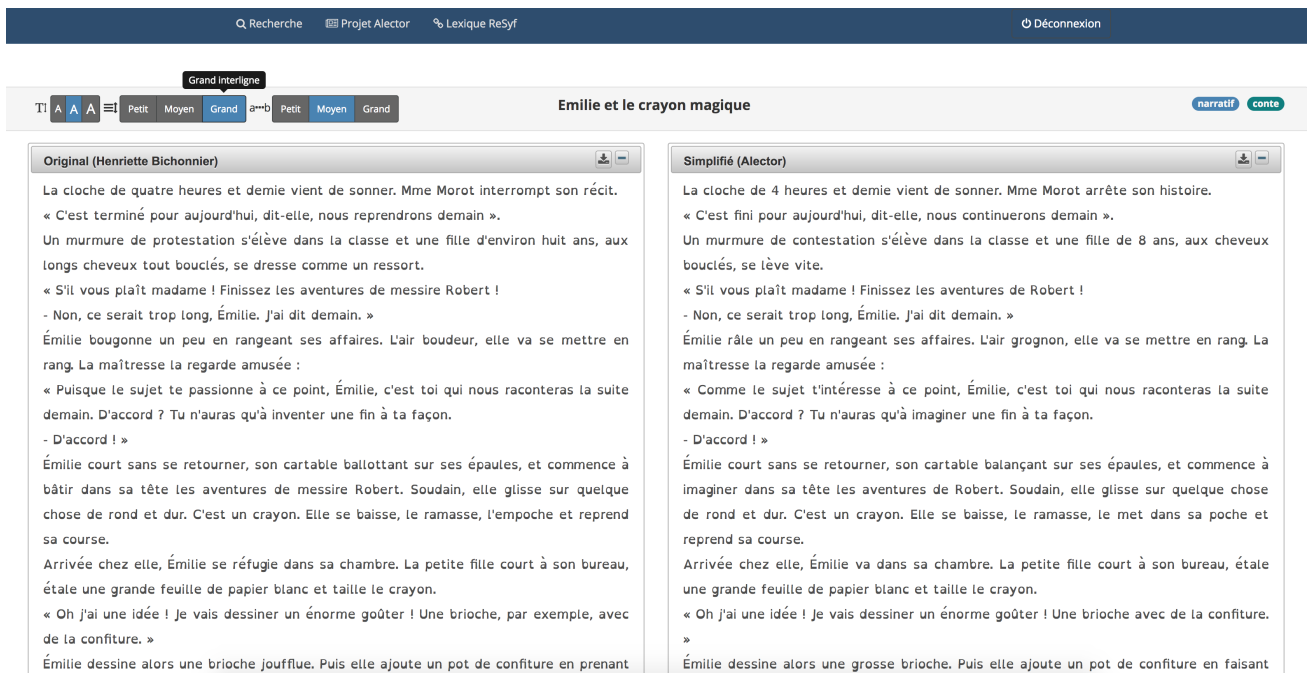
Recherche Projet Alector Lexique ReSyf Déconnexion

Grand interligne

TI A A A Petit Moyen Grand a↔b Petit Moyen Grand

Emilie et le crayon magique

narratif conte

Original (Henriette Bichonnier)

La cloche de quatre heures et demie vient de sonner. Mme Morot interrompt son récit.
« C'est terminé pour aujourd'hui, dit-elle, nous reprendrons demain ».
Un murmure de protestation s'élève dans la classe et une fille d'environ huit ans, aux longs cheveux tout bouclés, se dresse comme un ressort.
« S'il vous plaît madame ! Finissez les aventures de messire Robert !
- Non, ce serait trop long, Émilie. J'ai dit demain. »
Émilie bougonne un peu en rangeant ses affaires. L'air boudeur, elle va se mettre en rang. La maîtresse la regarde amusée :
« Puisque le sujet te passionne à ce point, Émilie, c'est toi qui nous raconteras la suite demain. D'accord ? Tu n'auras qu'à inventer une fin à ta façon.
- D'accord ! »
Émilie court sans se retourner, son cartable ballottant sur ses épaules, et commence à bâtir dans sa tête les aventures de messire Robert. Soudain, elle glisse sur quelque chose de rond et dur. C'est un crayon. Elle se baisse, le ramasse, l'empoche et reprend sa course.
Arrivée chez elle, Émilie se réfugie dans sa chambre. La petite fille court à son bureau, étale une grande feuille de papier blanc et taille le crayon.
« Oh j'ai une idée ! Je vais dessiner un énorme goûter ! Une brioche, par exemple, avec de la confiture. »
Émilie dessine alors une brioche joufflue. Puis elle ajoute un pot de confiture en prenant

Simplifié (Alector)

La cloche de 4 heures et demie vient de sonner. Mme Morot arrête son histoire.
« C'est fini pour aujourd'hui, dit-elle, nous continuerons demain ».
Un murmure de contestation s'élève dans la classe et une fille de 8 ans, aux cheveux bouclés, se lève vite.
« S'il vous plaît madame ! Finissez les aventures de Robert !
- Non, ce serait trop long, Émilie. J'ai dit demain. »
Émilie râle un peu en rangeant ses affaires. L'air grognon, elle va se mettre en rang. La maîtresse la regarde amusée :
« Comme le sujet t'intéresse à ce point, Émilie, c'est toi qui nous raconteras la suite demain. D'accord ? Tu n'auras qu'à imaginer une fin à ta façon.
- D'accord ! »
Émilie court sans se retourner, son cartable balançant sur ses épaules, et commence à imaginer dans sa tête les aventures de Robert. Soudain, elle glisse sur quelque chose de rond et dur. C'est un crayon. Elle se baisse, le ramasse, le met dans sa poche et reprend sa course.
Arrivée chez elle, Émilie va dans sa chambre. La petite fille court à son bureau, étale une grande feuille de papier blanc et taille le crayon.
« Oh j'ai une idée ! Je vais dessiner un énorme goûter ! Une brioche avec de la confiture. »
Émilie dessine alors une grosse brioche. Puis elle ajoute un pot de confiture en faisant